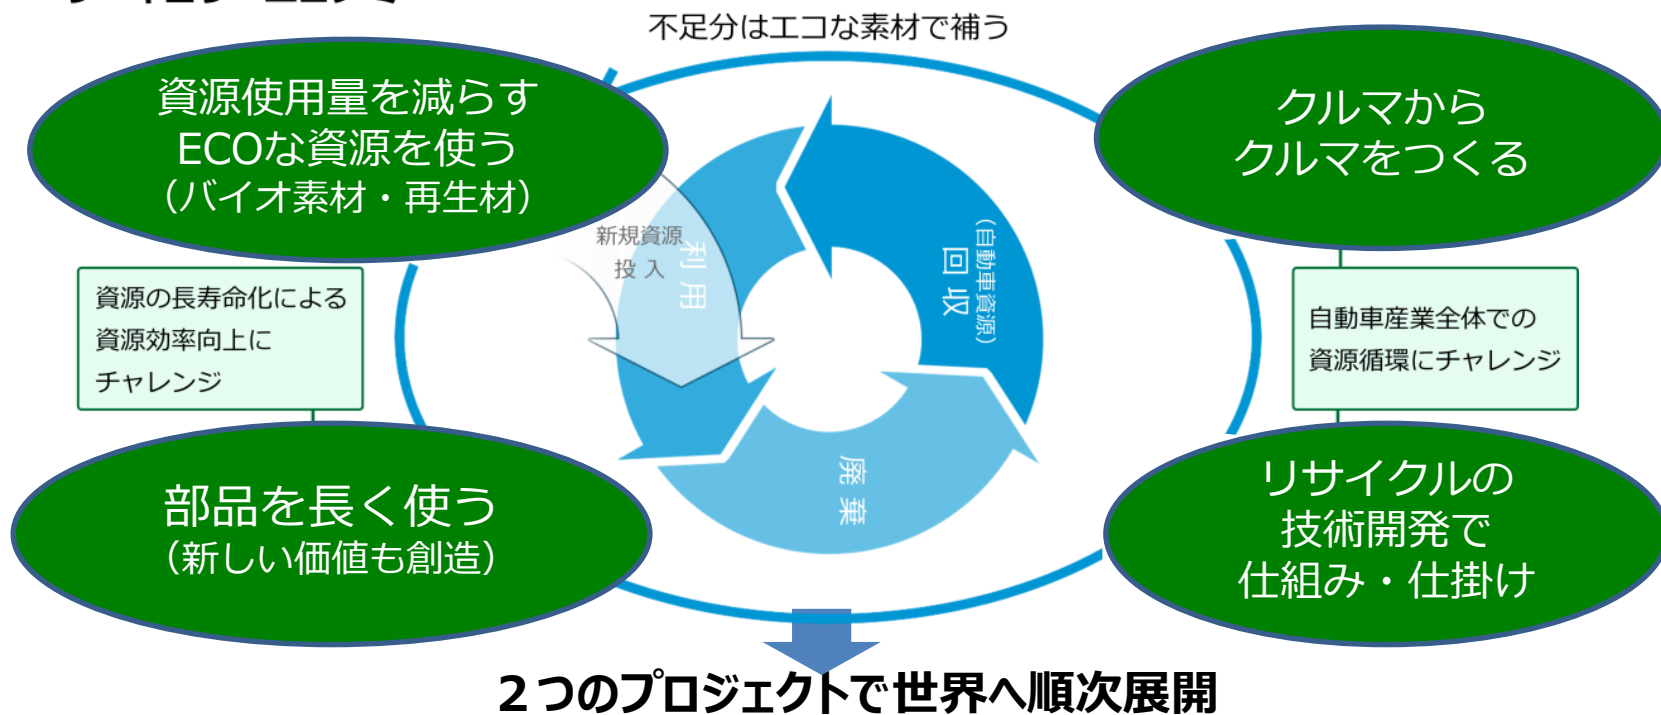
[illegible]

不足分はエコな素材で補う

資源使用量を減らす
ECOな資源を使う
（バイオ素材・再生材）

クルマから
クルマをつくる

新規資源
投入

利用

回収
（自動車資源）

廃棄

資源の長寿命化による
資源効率向上に
チャレンジ

自動車産業全体での
資源循環にチャレンジ

部品を長く使う
（新しい価値も創造）

リサイクルの
技術開発で
仕組み・仕掛け

２つのプロジェクトで世界へ順次展開